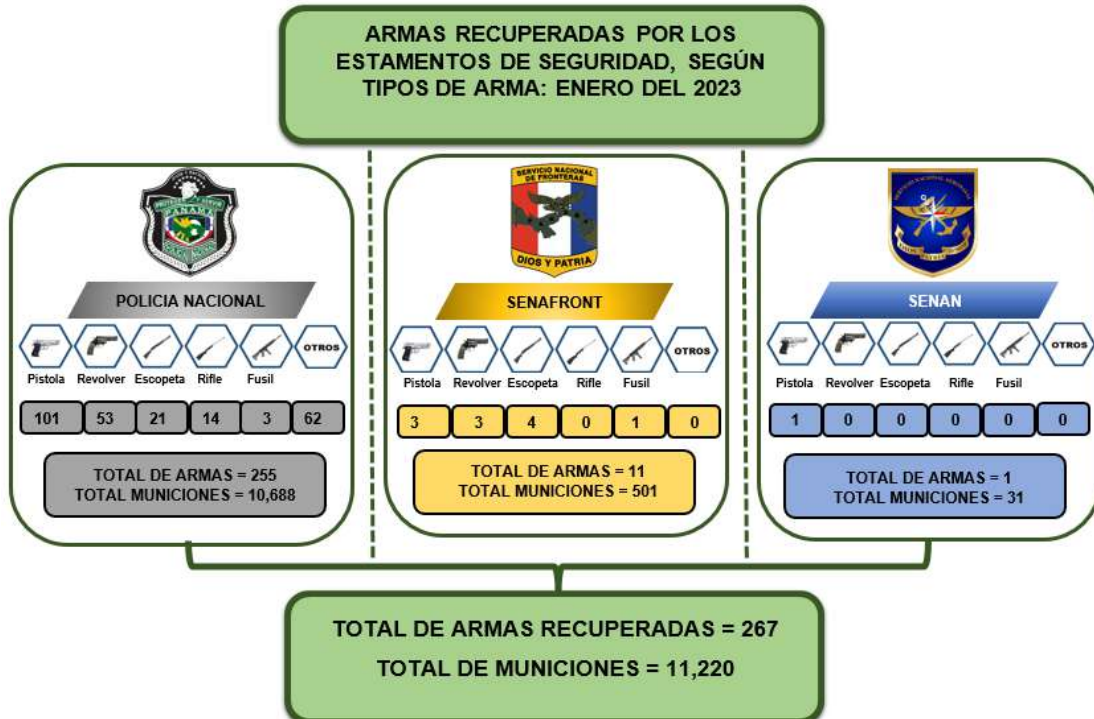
ARMAS RECUPERADAS POR LOS ESTAMENTOS DE SEGURIDAD, SEGÚN TIPOS DE ARMA: ENERO DEL 2023

POLICIA NACIONAL

| Pistola | Revolver | Escopeta | Rifle | Fusil | OTROS |
|---|---|---|---|---|---|
| 101 | 53 | 21 | 14 | 3 | 62 |

TOTAL DE ARMAS = 255
TOTAL MUNICIONES = 10,688

SERVICIO NACIONAL DE FRONTERAS
DIOS Y PATRIA

SENAFRONT

| Pistola | Revolver | Escopeta | Rifle | Fusil | OTROS |
|---|---|---|---|---|---|
| 3 | 3 | 4 | 0 | 1 | 0 |

TOTAL DE ARMAS = 11
TOTAL MUNICIONES = 501

SENAN

| Pistola | Revolver | Escopeta | Rifle | Fusil | OTROS |
|---|---|---|---|---|---|
| 1 | 0 | 0 | 0 | 0 | 0 |

TOTAL DE ARMAS = 1
TOTAL MUNICIONES = 31

TOTAL DE ARMAS RECUPERADAS = 267

TOTAL DE MUNICIONES = 11,220